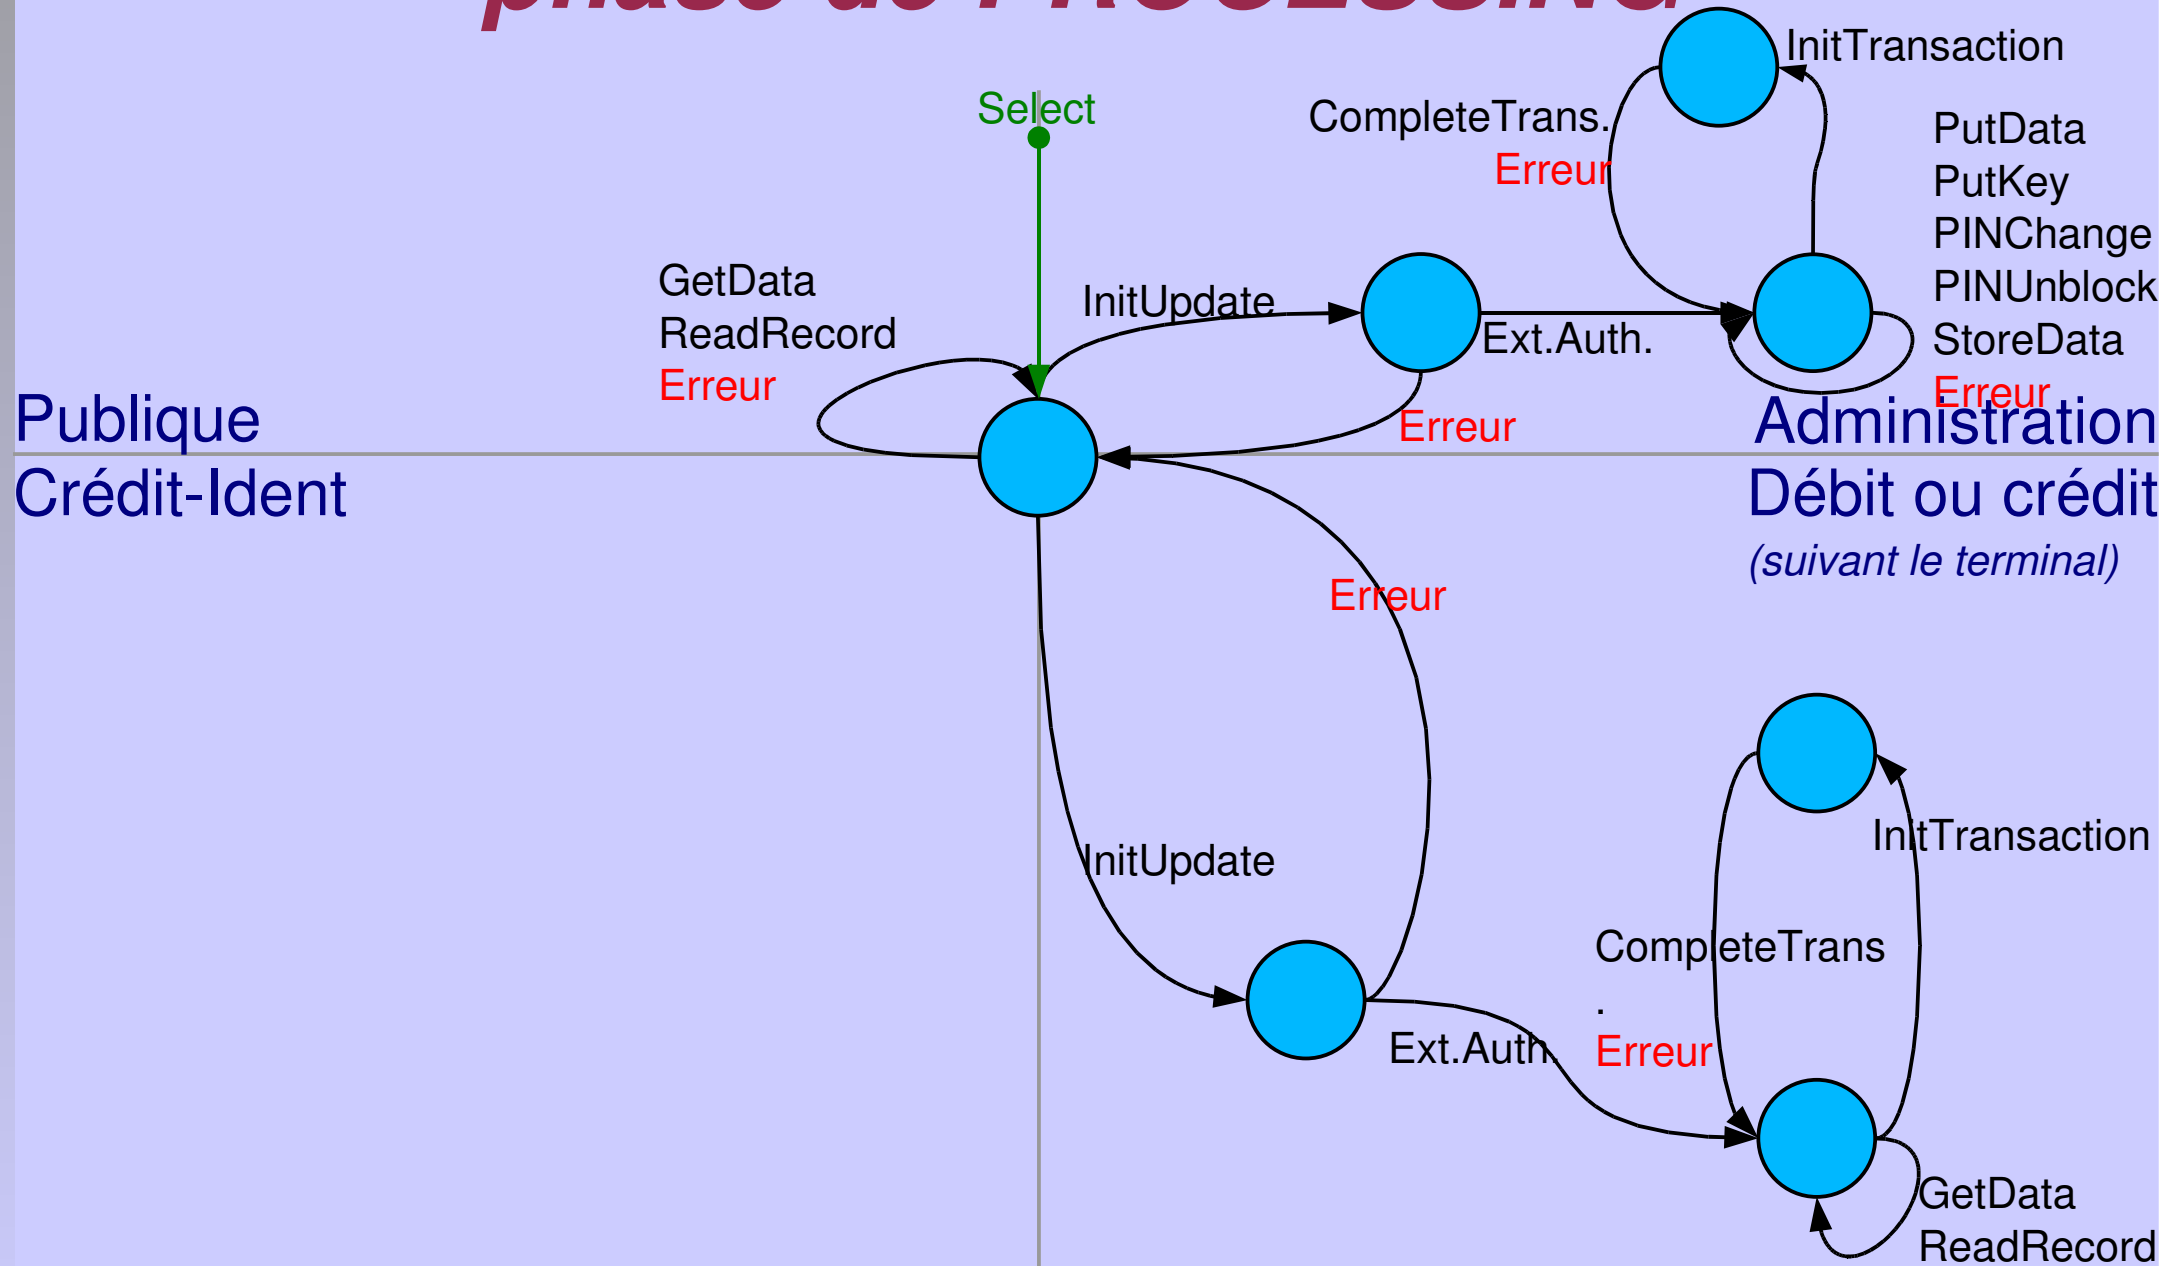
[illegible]

Select

InitTransaction

CompleteTrans.
Erreur

PutData
PutKey
PINChange
PINUnblock
StoreData
Erreur

GetData
ReadRecord
Erreur

InitUpdate

Ext.Auth.

Erreur

Publique

Administration

Crédit-Ident

Débit ou crédit
(suivant le terminal)

Erreur

InitUpdate

InitTransaction

CompleteTrans
.
Erreur

Ext.Auth.

GetData
ReadRecord